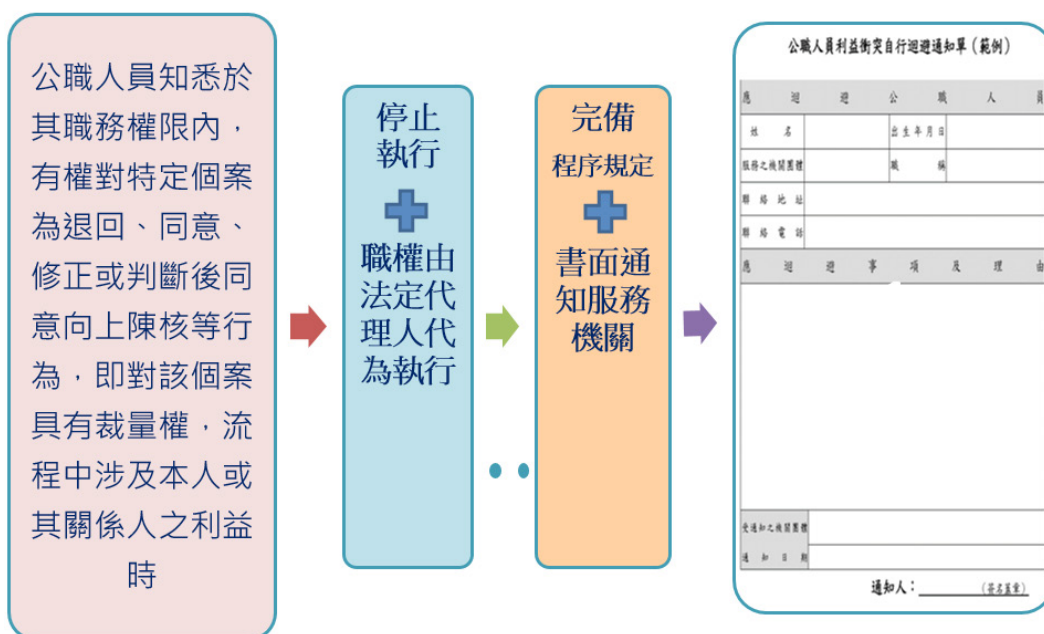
公職人員知悉於其職務權限內，有權對特定個案為退回、同意、修正或判斷後同意向上陳核等行為，即對該個案具有裁量權，流程中涉及本人或其關係人之利益時

停止執行

職權由法定代理人代為執行

完備

程序規定

書面通知服務機關

公職人員利益衝突自行迴避通知單（範例）

| 應 迴 避 公 職 人 員 | | | |
|---|---|---|---|
| 姓 名 | | 出生年月日 | |
| 服務之機關團體 | | 職 稱 | |
| 聯 絡 地 址 | | | |
| 聯 絡 電 話 | | | |
| 應 迴 避 事 項 及 理 由 | | | |
| | | | |
| 受通知之機關團體 | | | |
| 通 知 日 期 | | | |

通知人：________（簽名蓋章）